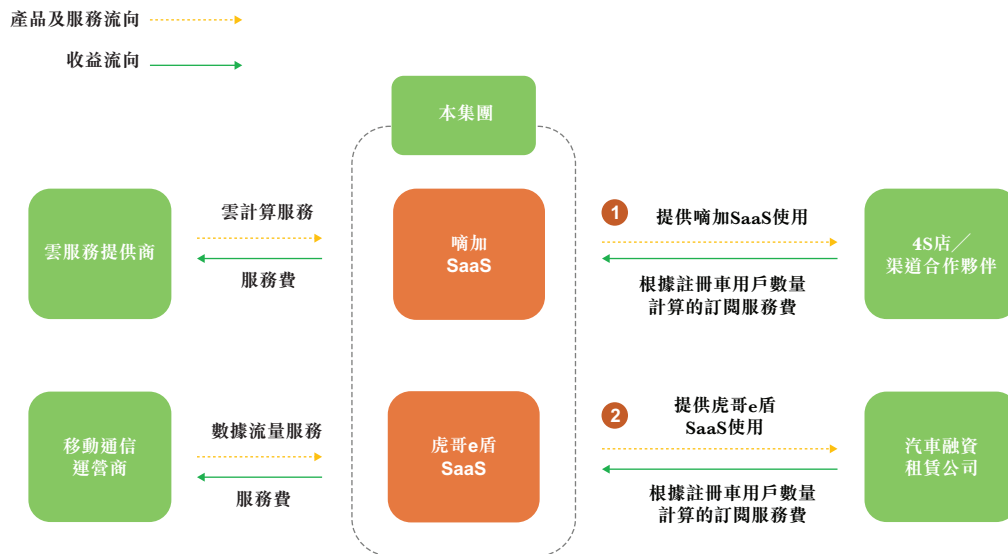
產品及服務流向

收益流向

本集團

雲服務提供商

雲計算服務

服務費

嘀加
SaaS

1 提供嘀加SaaS使用

根據註冊車用戶數量計算的訂閱服務費

4S店／渠道合作夥伴

移動通信運營商

數據流量服務

服務費

虎哥e盾
SaaS

2 提供虎哥e盾SaaS使用

根據註冊車用戶數量計算的訂閱服務費

汽車融資租賃公司